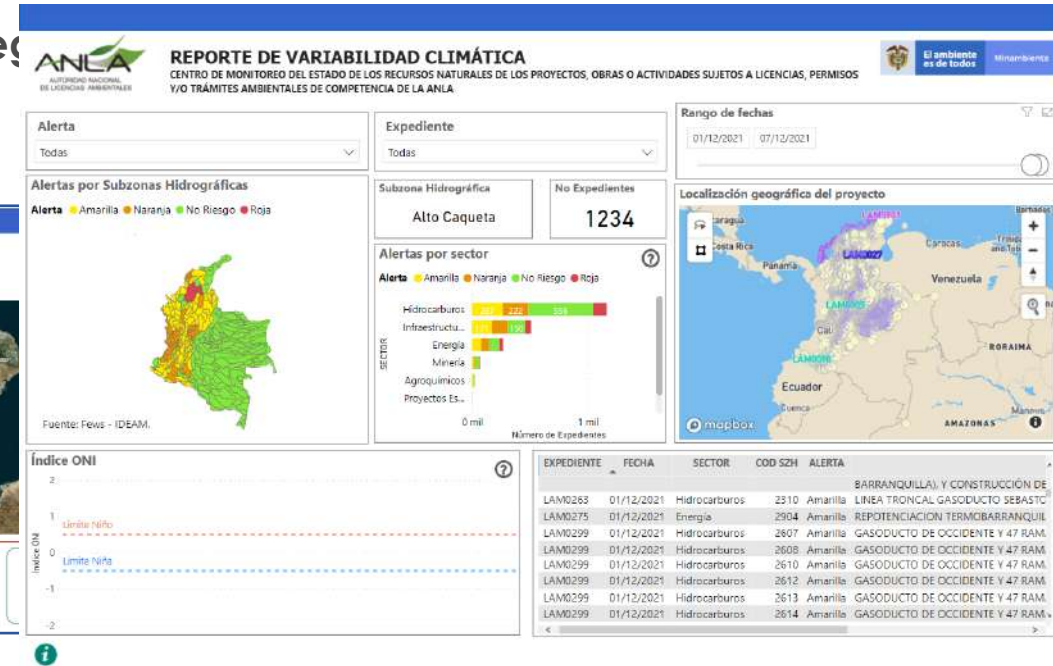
ANLA
AUTORIDAD NACIONAL DE LICENCIAS AMBIENTALES

REPORTE DE VARIABILIDAD CLIMÁTICA
CENTRO DE MONITOREO DEL ESTADO DE LOS RECURSOS NATURALES DE LOS PROYECTOS, OBRAS O ACTIVIDADES SUJETOS A LICENCIAS, PERMISOS Y/O TRÁMITES AMBIENTALES DE COMPETENCIA DE LA ANLA

El ambiente es de todos | Minambiente

Alerta
Todas

Expediente
Todas

Rango de fechas
01/12/2021 07/12/2021

Alertas por Subzonas Hidrográficas
Alerta ● Amarilla ● Naranja ● No Riesgo ● Roja

Fuente: Fews - IDEAM.

Subzona Hidrográfica
Alto Caqueta

No Expedientes
1234

Alertas por sector
Alerta ● Amarilla ● Naranja ● No Riesgo ● Roja

SECTOR
Hidrocarburos
Infraestructu...
Energía
Minería
Agroquímicos
Proyectos Es...

0 mil 1 mil
Número de Expedientes

Localización geográfica del proyecto
Caracas
Venezuela
Panamá
Costa Rica
Cali
Ecuador
Cuenca
RORAIMA
AMAZONAS
Manaus
LAM0027
LAM0006
© mapbox

Índice ONI
2
1
0
-1
-2
Límite Niño
Límite Niña
Índice ONI

| EXPEDIENTE | FECHA | SECTOR | COD SZH | ALERTA | |
|---|---|---|---|---|---|
| | | | | | BARRANQUILLA), Y CONSTRUCCIÓN DE |
| LAM0263 | 01/12/2021 | Hidrocarburos | 2310 | Amarilla | LINEA TRONCAL GASODUCTO SEBASTO |
| LAM0275 | 01/12/2021 | Energía | 2904 | Amarilla | REPOTENCIACION TERMOBARRANQUIL |
| LAM0299 | 01/12/2021 | Hidrocarburos | 2607 | Amarilla | GASODUCTO DE OCCIDENTE Y 47 RAM |
| LAM0299 | 01/12/2021 | Hidrocarburos | 2608 | Amarilla | GASODUCTO DE OCCIDENTE Y 47 RAM |
| LAM0299 | 01/12/2021 | Hidrocarburos | 2610 | Amarilla | GASODUCTO DE OCCIDENTE Y 47 RAM |
| LAM0299 | 01/12/2021 | Hidrocarburos | 2612 | Amarilla | GASODUCTO DE OCCIDENTE Y 47 RAM |
| LAM0299 | 01/12/2021 | Hidrocarburos | 2613 | Amarilla | GASODUCTO DE OCCIDENTE Y 47 RAM |
| LAM0299 | 01/12/2021 | Hidrocarburos | 2614 | Amarilla | GASODUCTO DE OCCIDENTE Y 47 RAM |